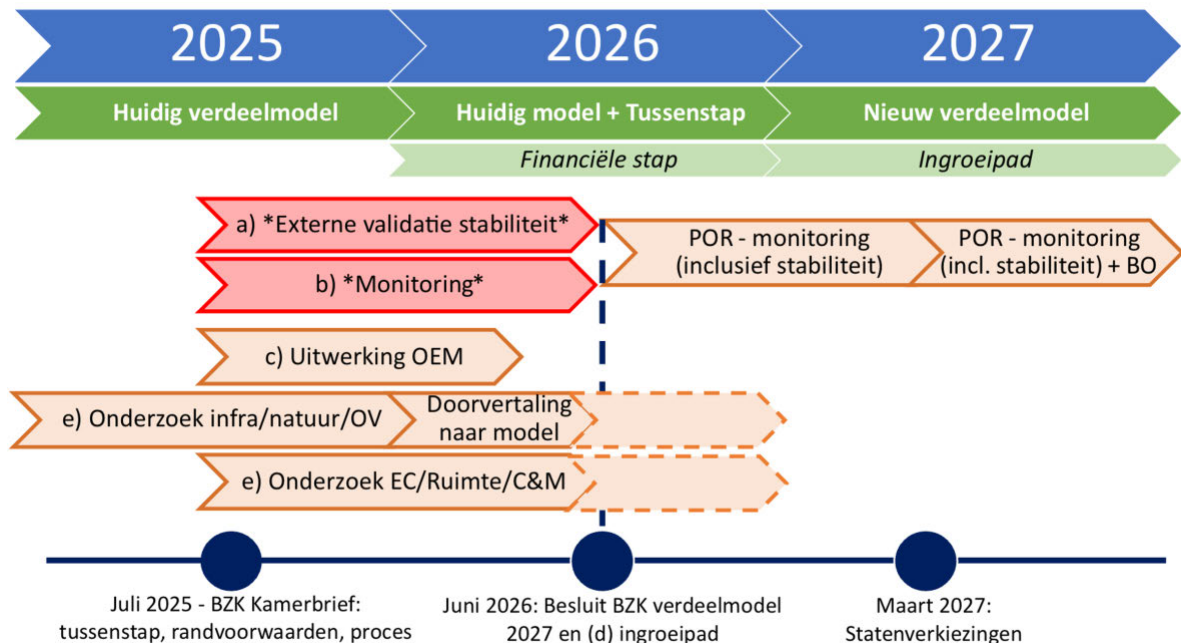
2025

2026

2027

Huidig verdeelmodel

Huidig model + Tussenstap

Nieuw verdeelmodel

Financiële stap

Ingroeipad

a) *Externe validatie stabiliteit*

b) *Monitoring*

POR - monitoring (inclusief stabiliteit)

POR - monitoring (incl. stabiliteit) + BO

c) Uitwerking OEM

e) Onderzoek infra/natuur/OV

Doorvertaling naar model

e) Onderzoek EC/Ruimte/C&M

Juli 2025 - BZK Kamerbrief: tussenstap, randvoorwaarden, proces

Juni 2026: Besluit BZK verdeelmodel 2027 en (d) ingroeipad

Maart 2027: Statenverkiezingen